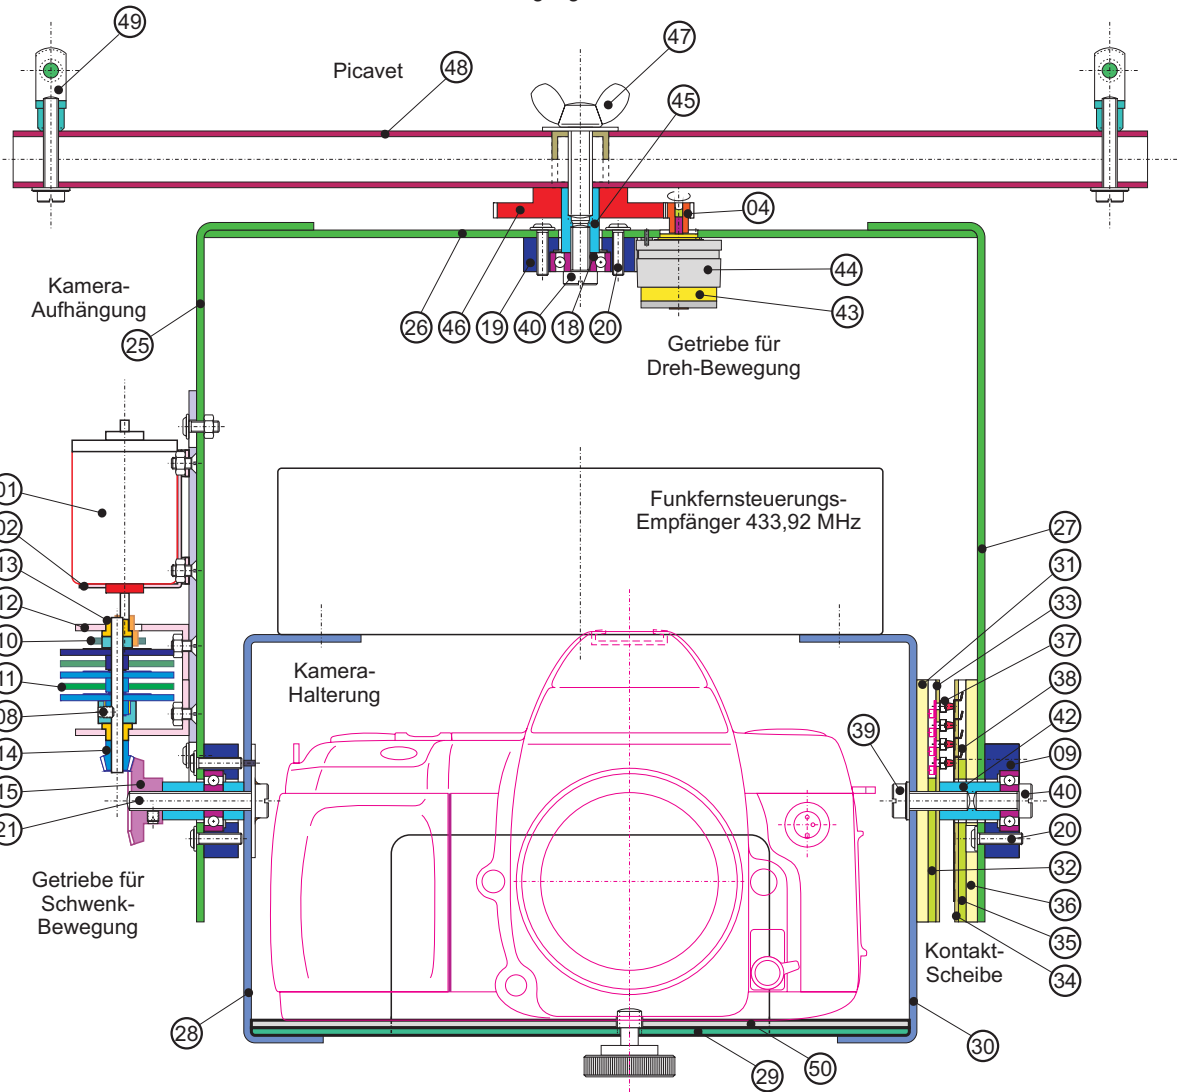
49
47
Picavet
48
45
04
44
43
Kamera-Aufhängung
25
26 46 19 40 18 20
Getriebe für Dreh-Bewegung
Funkfernsteuerungs-Empfänger 433,92 MHz
01
02
13
12
10
11
08
14
15
21
Kamera-Halterung
27
31
33
37
38
42
09
39
40
20
32
36
35
34
Getriebe für Schwenk-Bewegung
Kontakt-Scheibe
28
29
50
30